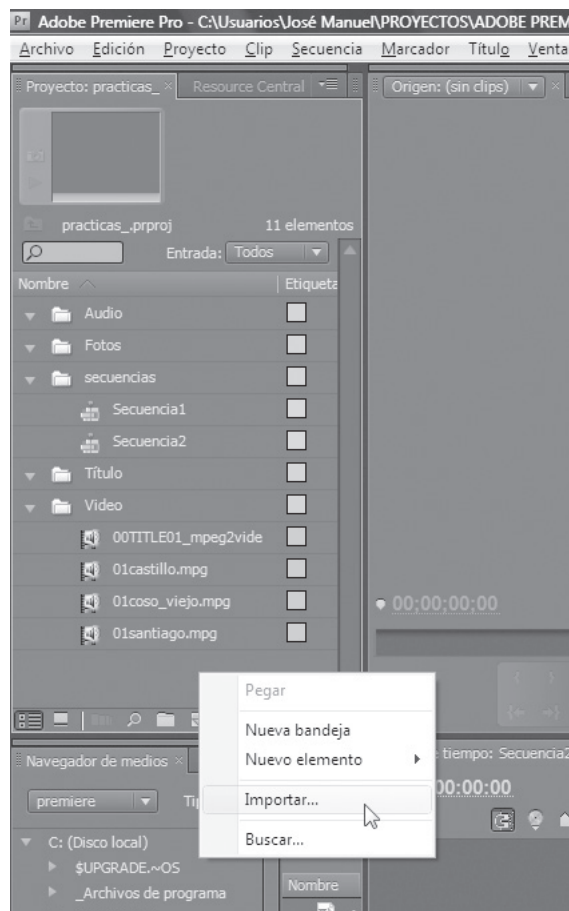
Pr Adobe Premiere Pro - C:\Usuarios\José Manuel\PROYECTOS\ADOBE PREM

Archivo Edición Proyecto Clip Secuencia Marcador Título Venta

Proyecto: practicas_ × Resource Central

Origen: (sin clips)

practicas_.prproj 11 elementos

Entrada: Todos

Nombre

Etiqueta

Audio

Fotos

secuencias

Secuencia1

Secuencia2

Título

Video

00TITLE01_mpeg2vide

01castillo.mpg

01coso_viejo.mpg

01santiago.mpg

00;00;00;00

Pegar

Nueva bandeja

Nuevo elemento

Importar...

Buscar...

Navegador de medios ×

premiere

Ti

C: (Disco local)

$UPGRADE.~OS

_Archivos de programa

e tiempo: Secuencia2

00:00:00

Nombre